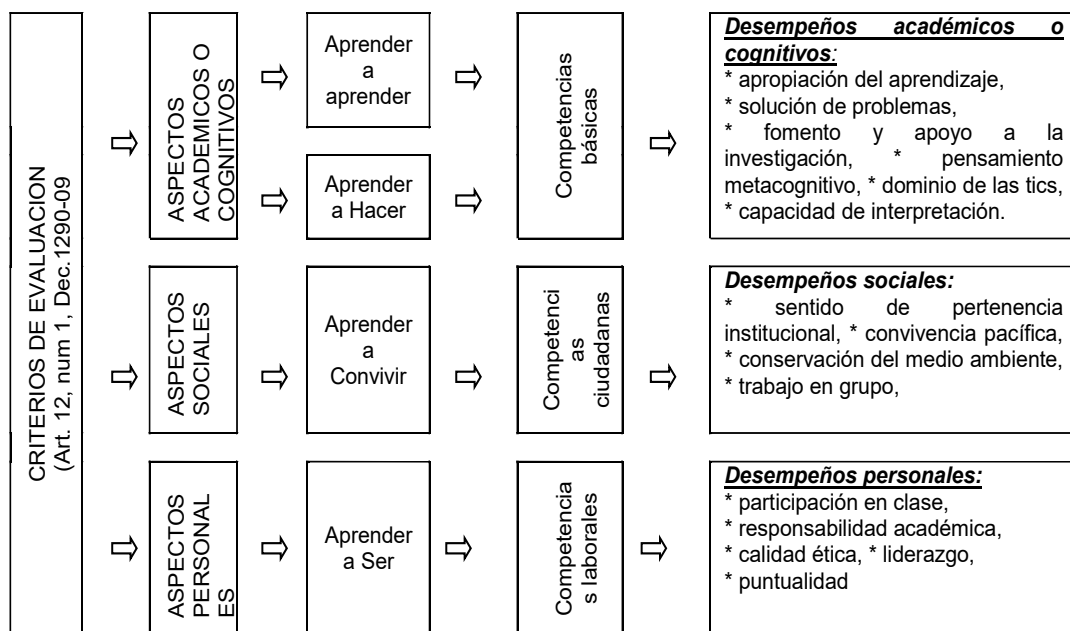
CRITERIOS DE EVALUACION (Art. 12, num 1, Dec.1290-09

ASPECTOS ACADEMICOS O COGNITIVOS

Aprender a aprender

Aprender a Hacer

Competencias básicas

Desempeños académicos o cognitivos:
* apropiación del aprendizaje,
* solución de problemas,
* fomento y apoyo a la investigación, * pensamiento metacognitivo, * dominio de las tics,
* capacidad de interpretación.

ASPECTOS SOCIALES

Aprender a Convivir

Competenci as ciudadanas

Desempeños sociales:
* sentido de pertenencia institucional, * convivencia pacífica,
* conservación del medio ambiente,
* trabajo en grupo,

ASPECTOS PERSONAL ES

Aprender a Ser

Competencia s laborales

Desempeños personales:
* participación en clase,
* responsabilidad académica,
* calidad ética, * liderazgo,
* puntualidad